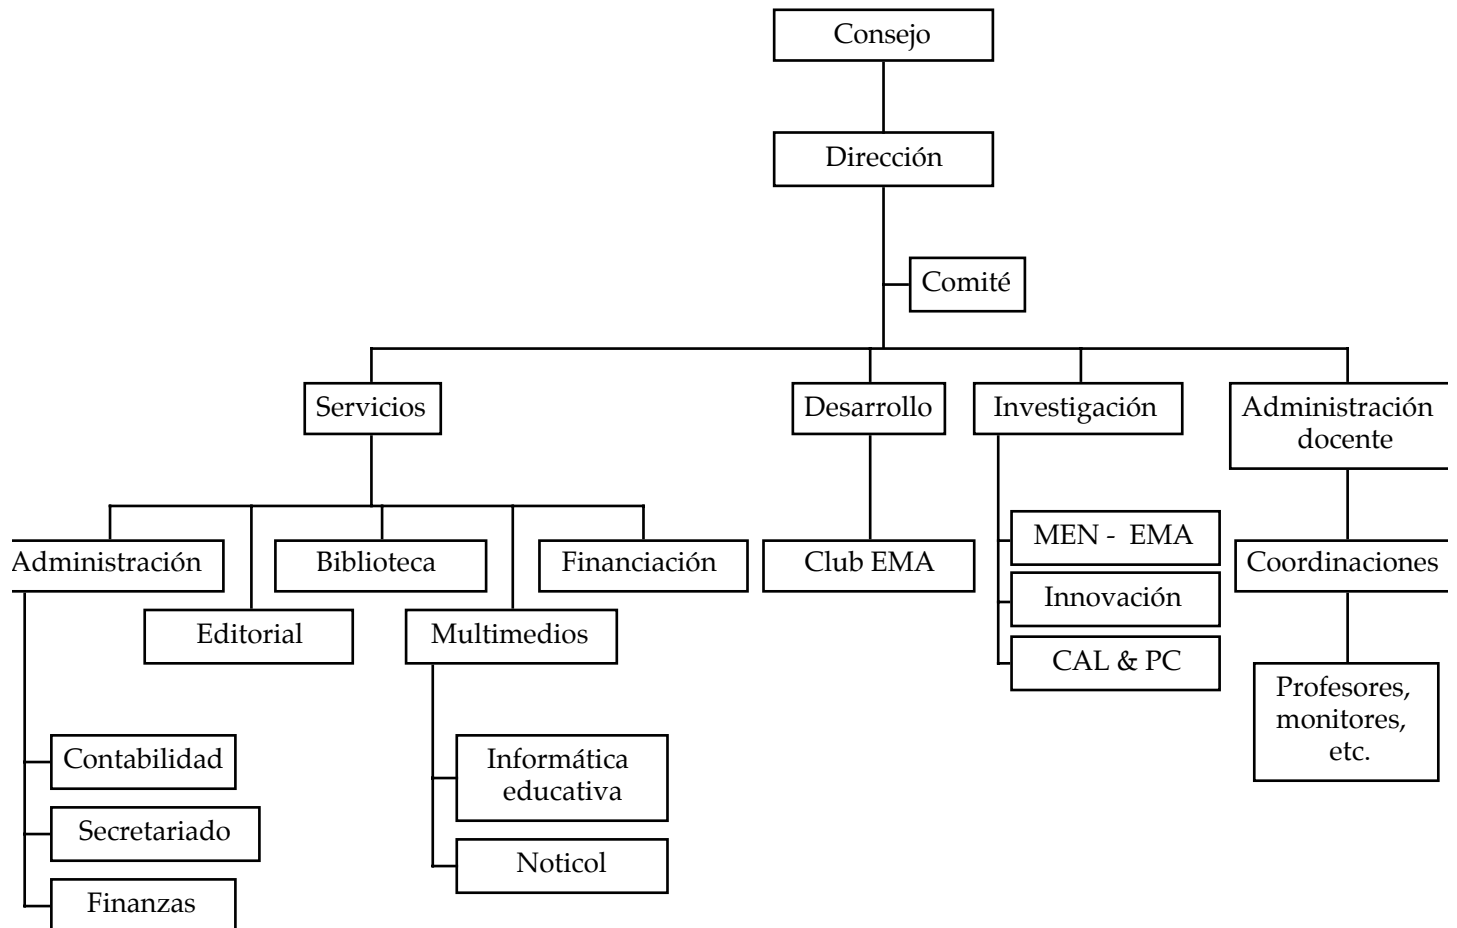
Consejo

Dirección

Comité

Servicios

Desarrollo

Investigación

Administración docente

Administración

Biblioteca

Financiación

Editorial

Multimedios

Club EMA

MEN - EMA

Innovación

CAL & PC

Coordinaciones

Profesores, monitores, etc.

Contabilidad

Secretariado

Finanzas

Informática educativa

Noticol